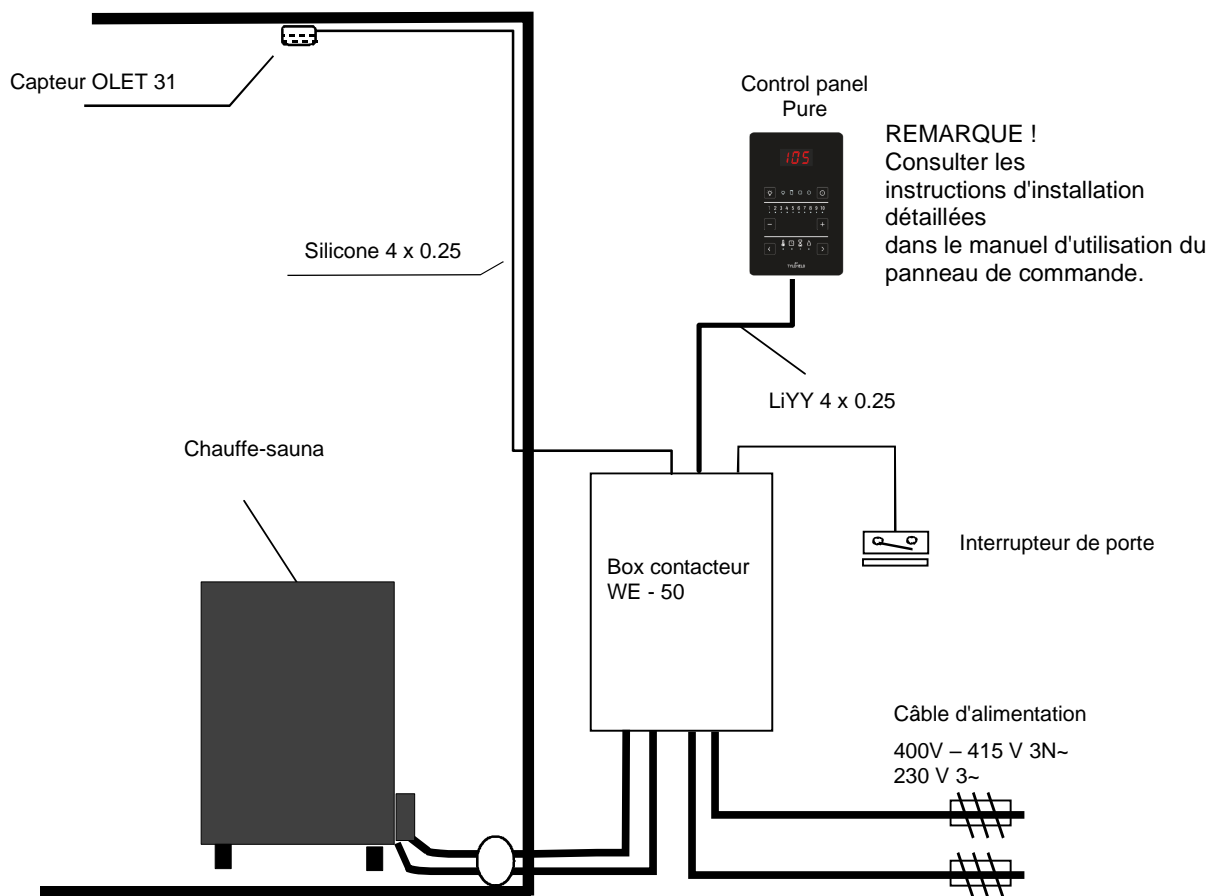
Capteur OLET 31

Control panel
Pure

105

1 2 3 4 5 6 7 8 9 10

–

+

TYLÖHELO

REMARQUE !
Consulter les instructions d'installation détaillées dans le manuel d'utilisation du panneau de commande.

Silicone 4 x 0.25

LiYY 4 x 0.25

Chauffe-sauna

Box contacteur
WE - 50

Interrupteur de porte

Câble d'alimentation

400V – 415 V 3N~
230 V 3~